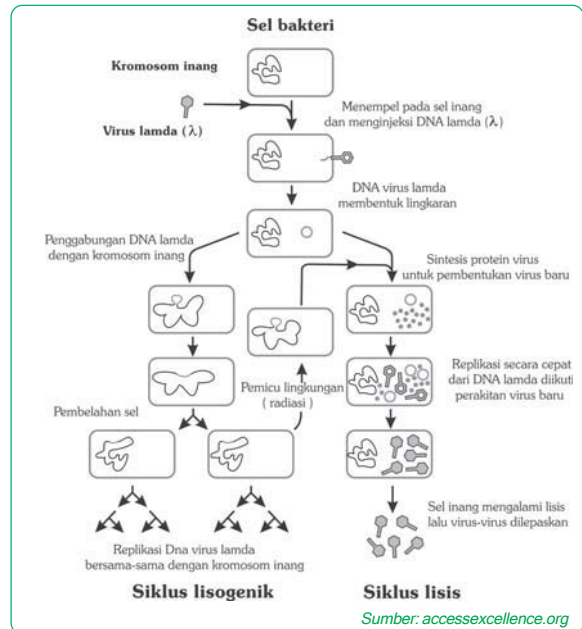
Sel bakteri

Kromosom inang

Virus lamda ($\lambda$)

Menempel pada sel inang dan menginjeksi DNA lamda ($\lambda$)

DNA virus lamda membentuk lingkaran

Penggabungan DNA lamda dengan kromosom inang

Sintesis protein virus untuk pembentukan virus baru

Replikasi secara cepat dari DNA lamda diikuti perakitan virus baru

Pemicu lingkungan ( radiasi )

Pembelahan sel

Sel inang mengalami lisis lalu virus-virus dilepaskan

Replikasi Dna virus lamda bersama-sama dengan kromosom inang

Siklus lisogenik

Siklus lisis

Sumber: accessexcellence.org